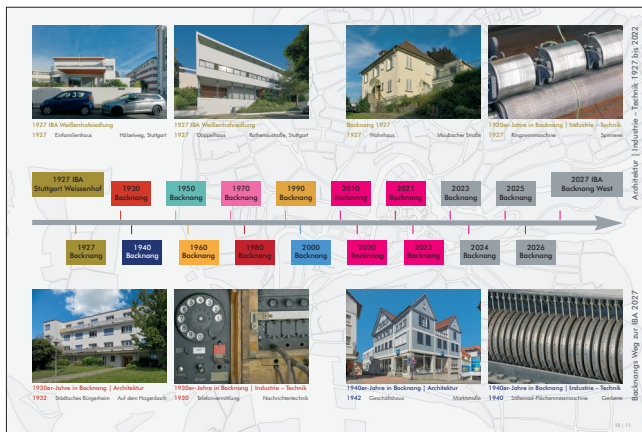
1927 IBA Weißenhofsiedlung
1927 Einfamilienhaus Hölzelweg, Stuttgart

1927 IBA Weißenhofsiedlung
1927 Doppelhaus Rathenaustraße, Stuttgart

Backnang 1927
1927 Wohnhaus Murrhardter Straße

1920er-Jahre in Backnang | Industrie – Technik
1927 Ringzwirnmaschine Spinnerei

Architektur | Industrie – Technik 1927 bis 2022

1927 IBA Stuttgart Weissenhof

1930 Backnang
1950 Backnang
1970 Backnang
1990 Backnang
2010 Backnang
2021 Backnang
2023 Backnang
2025 Backnang
2027 IBA Backnang West

1927 Backnang
1940 Backnang
1960 Backnang
1980 Backnang
2000 Backnang
2020 Backnang
2022 Backnang
2024 Backnang
2026 Backnang

1930er-Jahre in Backnang | Architektur
1932 Städtisches Bürgerheim Auf dem Hagenbach

1930er-Jahre in Backnang | Industrie – Technik
1930 Telefonvermittlung Nachrichtentechnik

1940er-Jahre in Backnang | Architektur
1942 Geschäftshaus Marktstraße

1940er-Jahre in Backnang | Industrie – Technik
1940 Stollenrad-Flächenmessmaschine Gerberei

Backnangs Weg zur IBA 2027

10 | 11